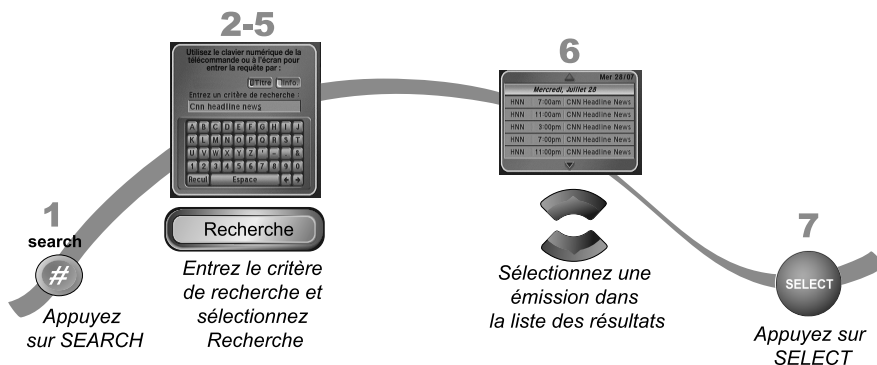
2-5

Utilisez le clavier numérique de la télécommande ou à l'écran pour entrer la requête par :

Titre Info

Entrez un critère de recherche :

Cnn headline news

| A | B | C | D | E | F | G | H | I | J |
|---|---|---|---|---|---|---|---|---|---|
| K | L | M | N | O | P | Q | R | S | T |
| U | V | W | X | Y | Z | - | ' | & | . |
| 1 | 2 | 3 | 4 | 5 | 6 | 7 | 8 | 9 | 0 |

Recul Espace

6

Mer 28/07

Mercredi, Juillet 28

| HNN | 7:00am | CNN Headline News |
|---|---|---|
| HNN | 11:00am | CNN Headline News |
| HNN | 3:00pm | CNN Headline News |
| HNN | 7:00pm | CNN Headline News |
| HNN | 11:00pm | CNN Headline News |

1
search

#

Appuyez sur SEARCH

Recherche

Entrez le critère de recherche et sélectionnez Recherche

Sélectionnez une émission dans la liste des résultats

7

SELECT

Appuyez sur SELECT